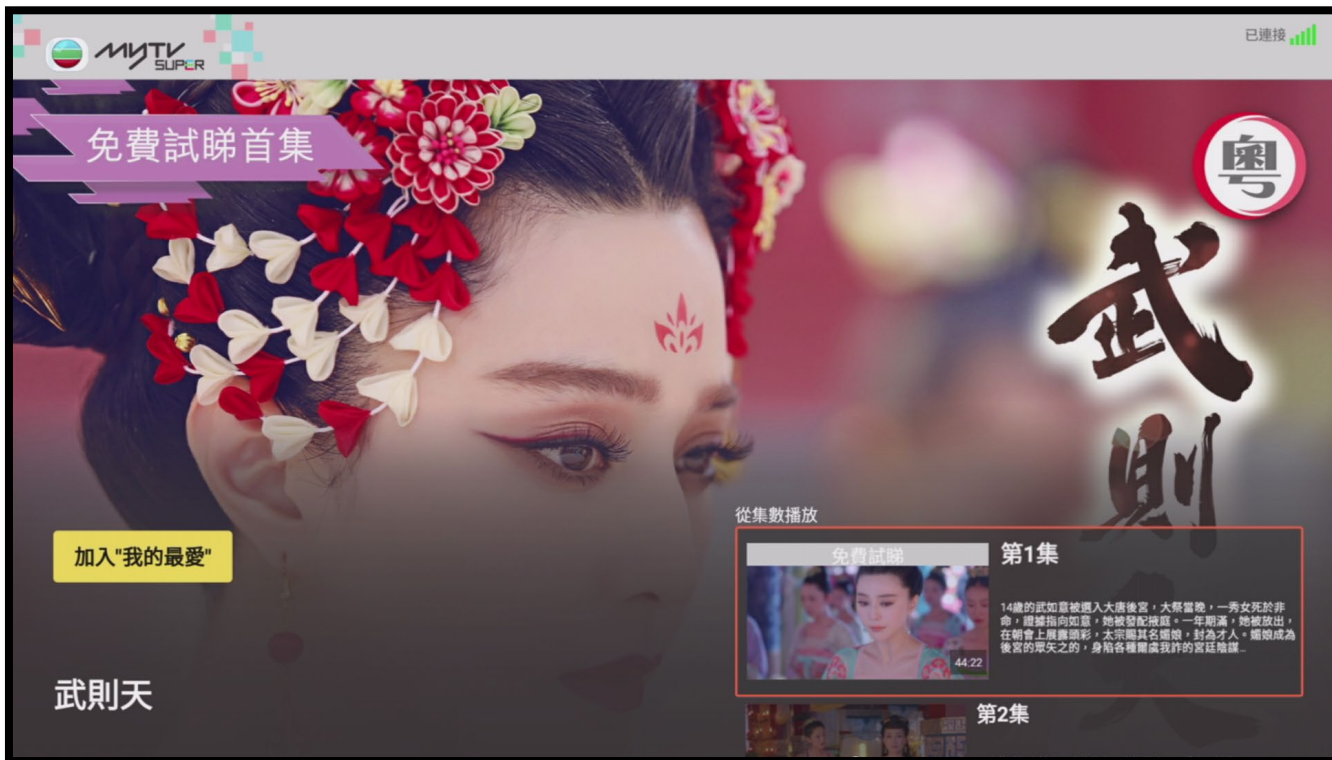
myTV SUPER

已連接

免費試睇首集

粵

武則

從集數播放

加入"我的最愛"

免費試睇

44:22

第1集

14歲的武如意被選入大唐後宮，大祭當晚，一秀女死於非命，證據指向如意，她被發配掖庭。一年期滿，她被放出，在朝會上展露頭彩，太宗賜其名媚娘，封為才人。媚娘成為後宮的眾矢之的，身陷各種爾虞我詐的宮廷陰謀...

武則天

第2集